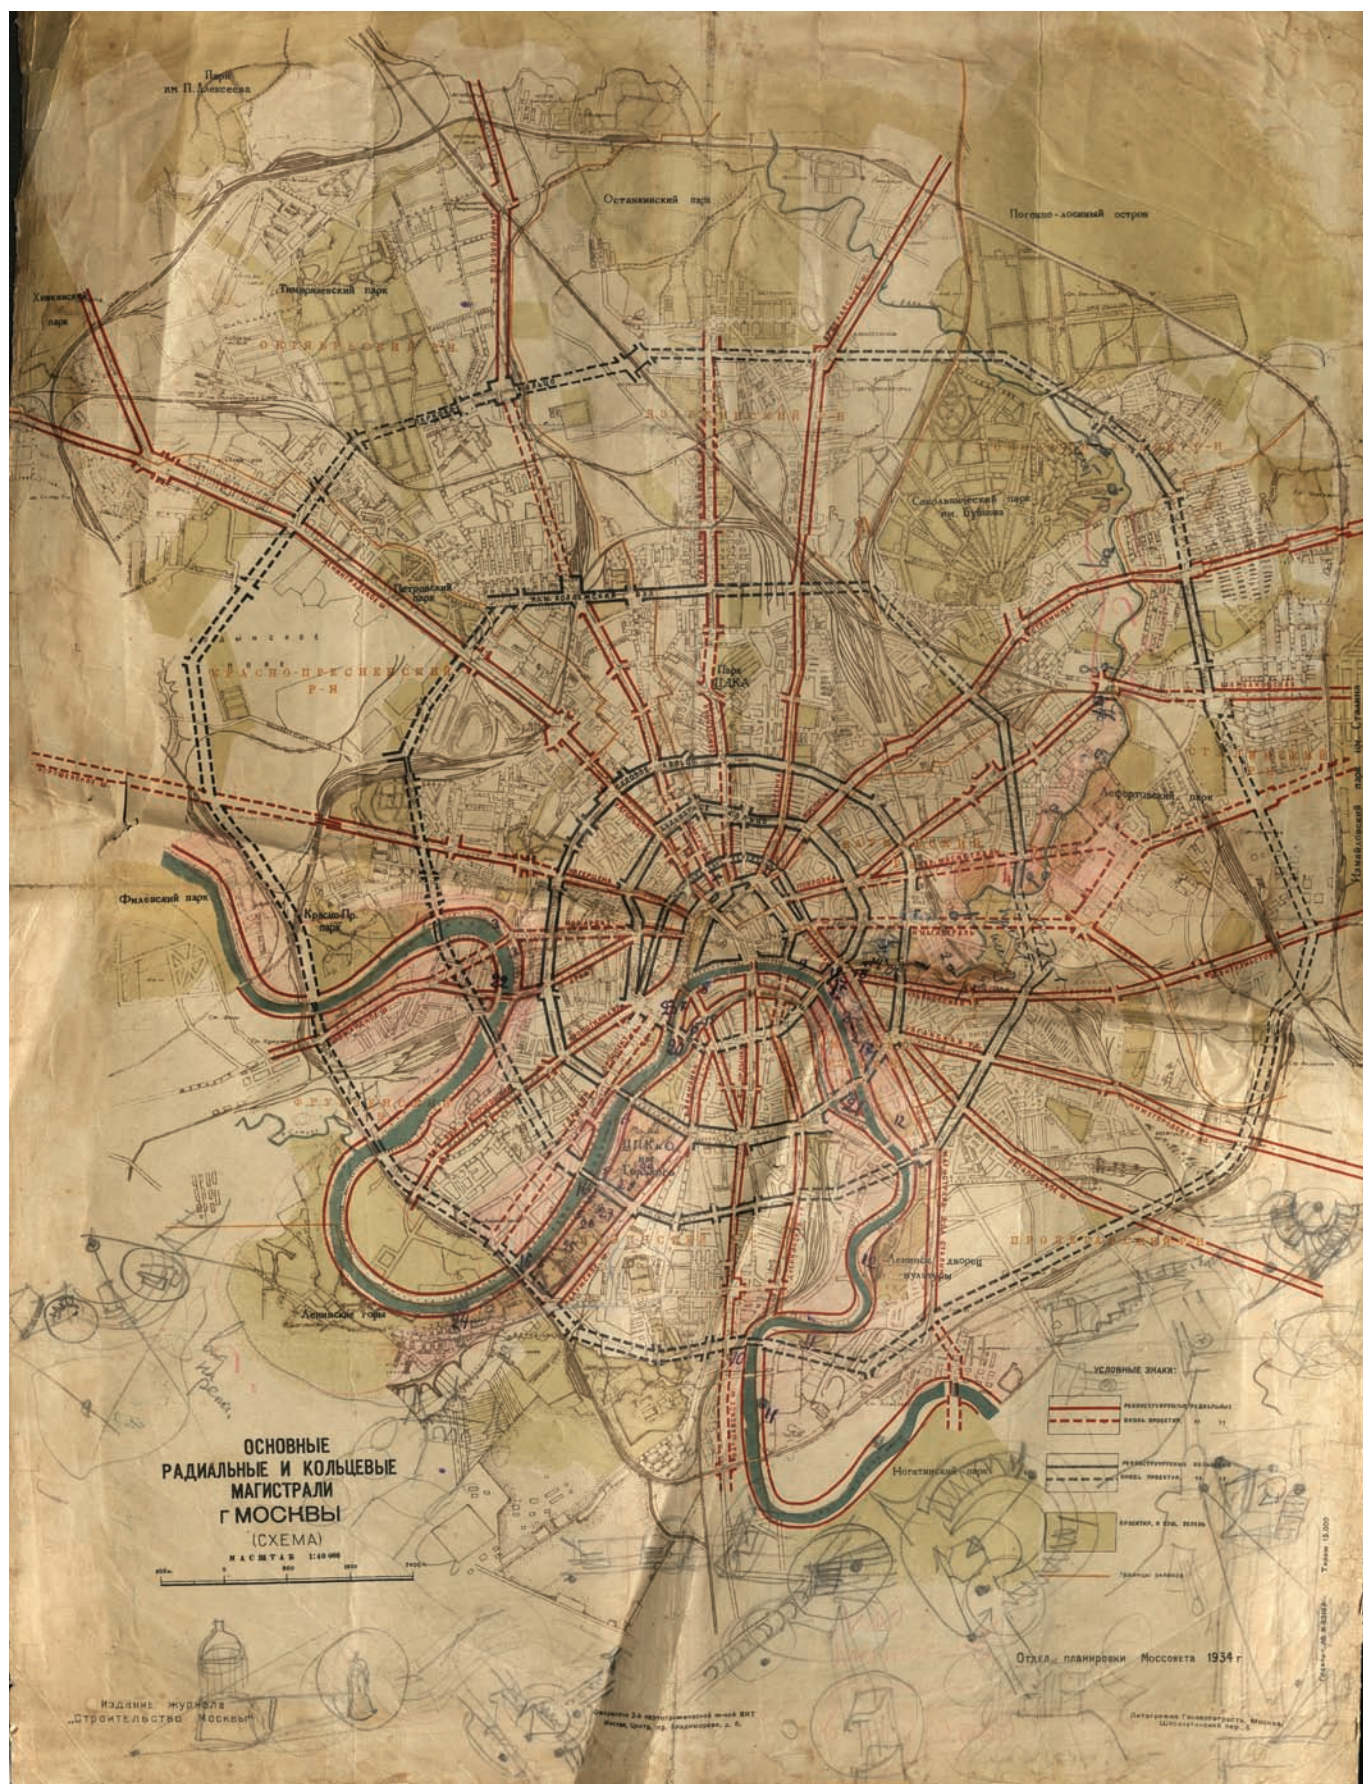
Парк им. П. Алексеева

Останкинский парк

Погонно-лосиный остров

Химкинский парк

Тимирязевский парк

Сокольнический парк им. Бубнова

Петровский парк

КРАСНО-ПРЕСНЕНСКИЙ Р-Н

Парк ЦДКА

Лефортовский парк

Измайловский парк им. Сталина

Филевский парк

Красно-Пр. парк

ЦПКиО им. Горького

Ленинские горы

Ленинский дворец культуры

Ногатинский парк

ОСНОВНЫЕ РАДИАЛЬНЫЕ И КОЛЬЦЕВЫЕ МАГИСТРАЛИ г МОСКВЫ (СХЕМА)

МАСШТАБ 1:40 000

УСЛОВНЫЕ ЗНАКИ:

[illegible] радиальные

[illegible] проектир.

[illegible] кольцевые

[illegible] проектир.

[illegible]

Граница районов

Отдел планировки Моссовета 1934 г.

Издание журнала "Строительство Москвы"

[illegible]

Литография Главмострансстроя. Москва

Тираж 10.000